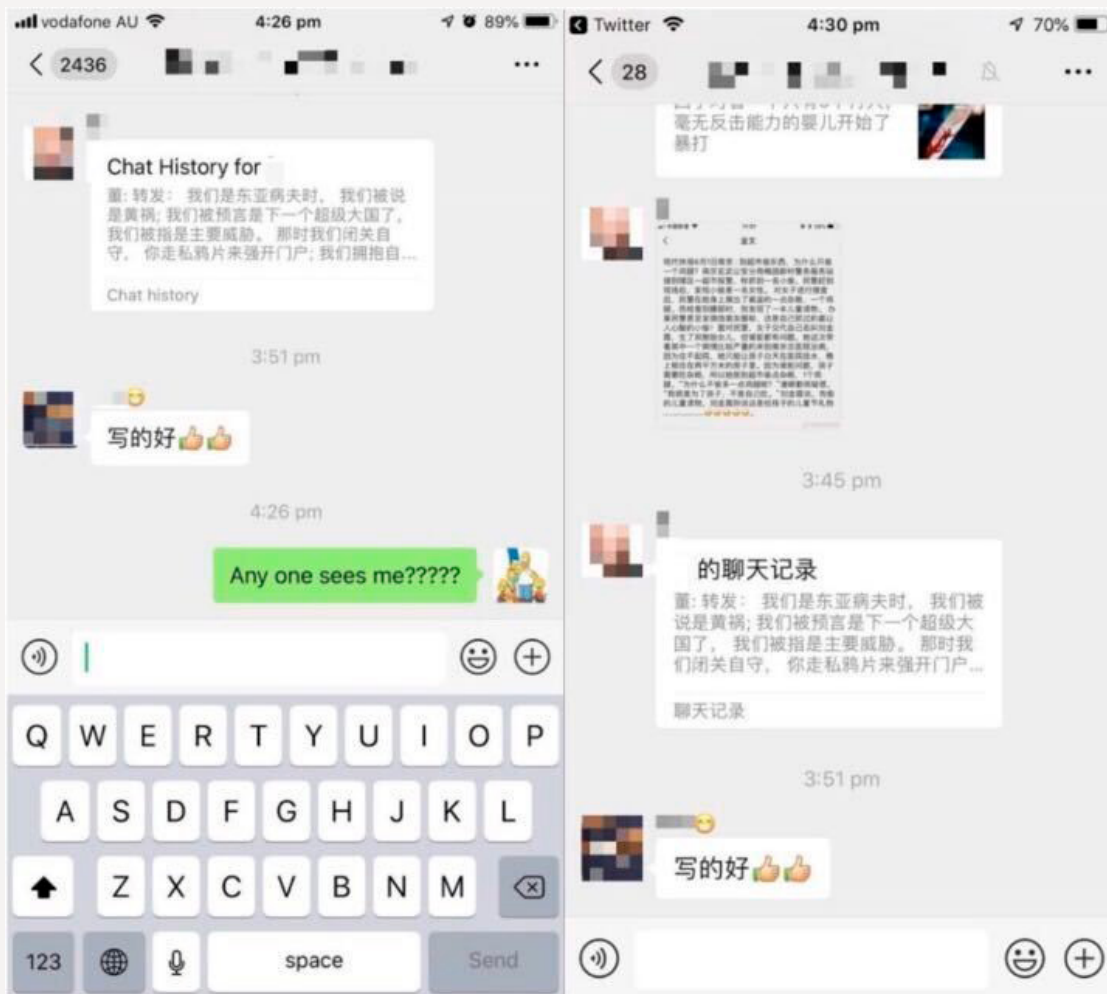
vodafone AU 4:26 pm 89%

2436

Chat History for

董: 转发: 我们是东亚病夫时, 我们被说是黄祸; 我们被预言是下一个超级大国了, 我们被指是主要威胁。那时我们闭关自守, 你走私鸦片来强开门户; 我们拥抱自...

Chat history

3:51 pm

写的好👍👍

4:26 pm

Any one sees me?????

Q W E R T Y U I O P
A S D F G H J K L
Z X C V B N M
123 space Send

Twitter 4:30 pm 70%

28

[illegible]
毫无反击能力的婴儿开始了暴打

3:45 pm

的聊天记录

董: 转发: 我们是东亚病夫时, 我们被说是黄祸; 我们被预言是下一个超级大国了, 我们被指是主要威胁。那时我们闭关自守, 你走私鸦片来强开门户...

聊天记录

3:51 pm

写的好👍👍